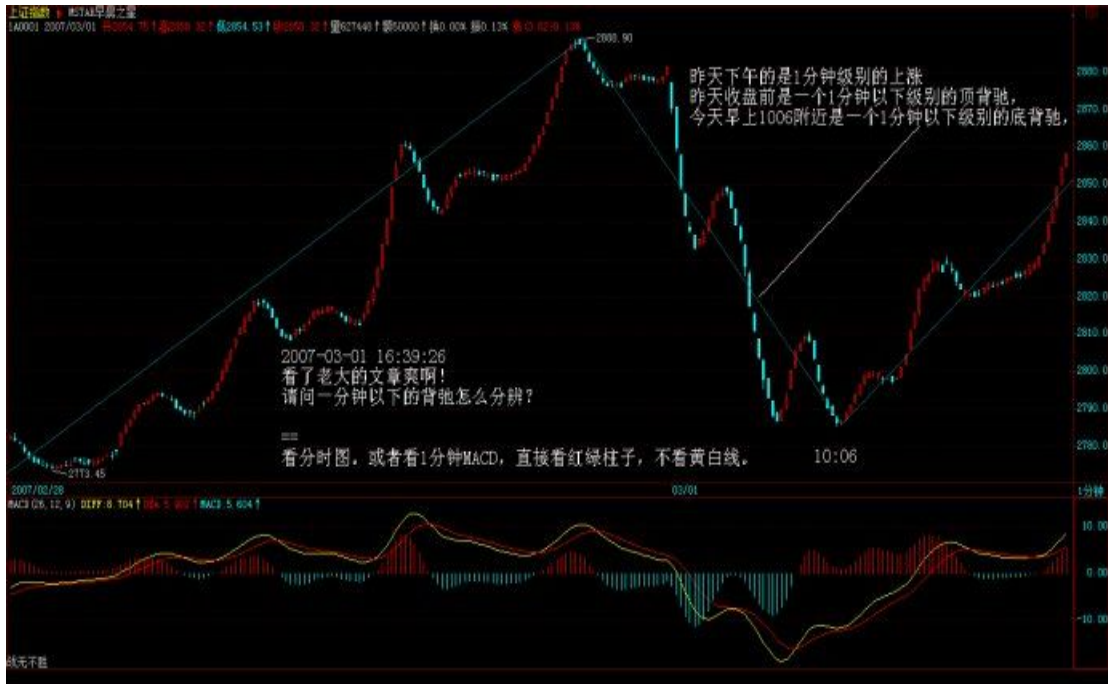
上证指数 MSTAR早晨之星
1A0001 2007/03/01 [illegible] 2854.53 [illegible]

2888.90

昨天下午的是1分钟级别的上涨
昨天收盘前是一个1分钟以下级别的顶背驰，
今天早上1006附近是一个1分钟以下级别的底背驰，

2007-03-01 16:39:26
看了老大的文章爽啊！
请问一分钟以下的背驰怎么分辨？

==
看分时图，或者看1分钟MACD，直接看红绿柱子，不看黄白线。

10:06

2773.45

2880.00
2870.00
2860.00
2850.00
2840.00
2830.00
2820.00
2810.00
2800.00
2790.00
2780.00

2007/02/28
03/01
1分钟

MACD (26,12,9) DIFF:8.704 DEA:5.902 MACD:5.604

10.00
0.00
-10.00

线无不胜